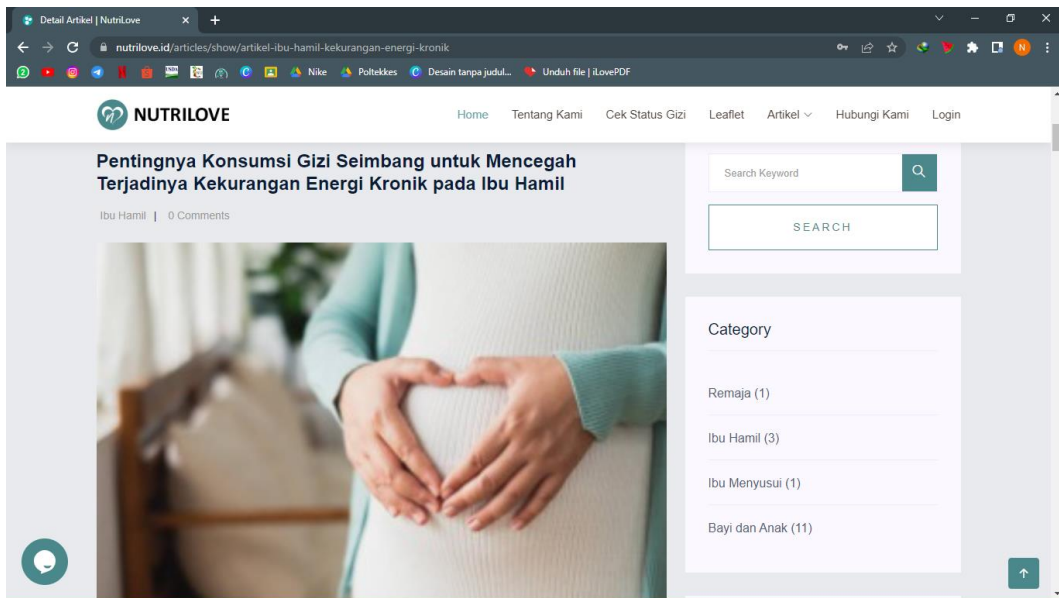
Detail Artikel | NutriLove

nutrilove.id/articles/show/artikel-ibu-hamil-kekurangan-energi-kronik

Nike Poltekkes Desain tanpa judul... Unduh file | iLovePDF

NUTRILOVE

Home Tentang Kami Cek Status Gizi Leaflet Artikel Hubungi Kami Login

Pentingnya Konsumsi Gizi Seimbang untuk Mencegah Terjadinya Kekurangan Energi Kronik pada Ibu Hamil

Ibu Hamil | 0 Comments

Search Keyword

SEARCH

Category

Remaja (1)

Ibu Hamil (3)

Ibu Menyusui (1)

Bayi dan Anak (11)